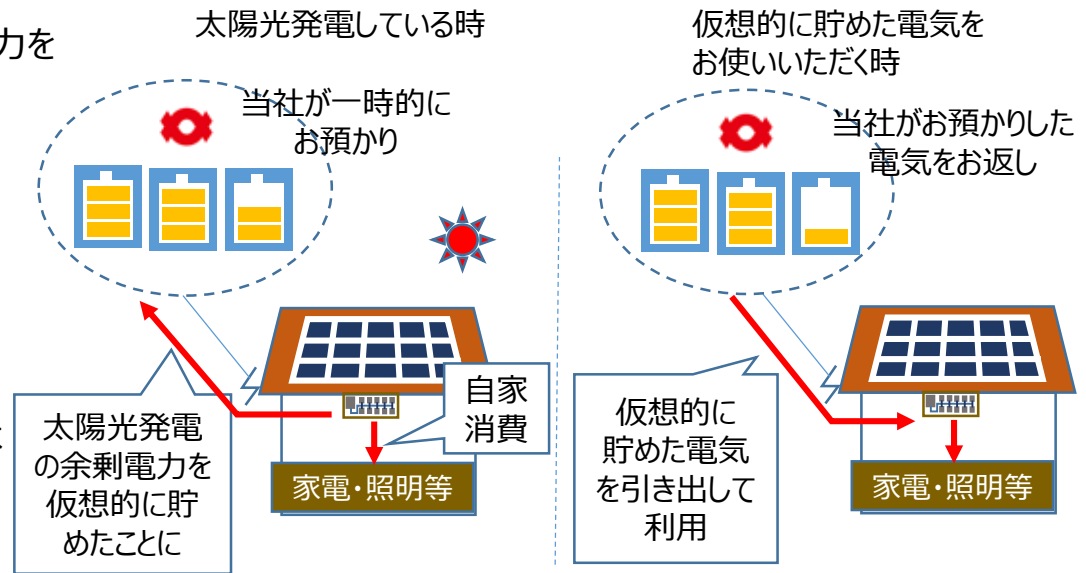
力を

太陽光発電している時

当社が一時的にお預かり

太陽光発電の余剰電力を仮想的に貯めたことに

自家消費

家電・照明等

仮想的に貯めた電気をお使いいただく時

当社がお預かりした電気をお返し

仮想的に貯めた電気を引き出して利用

家電・照明等